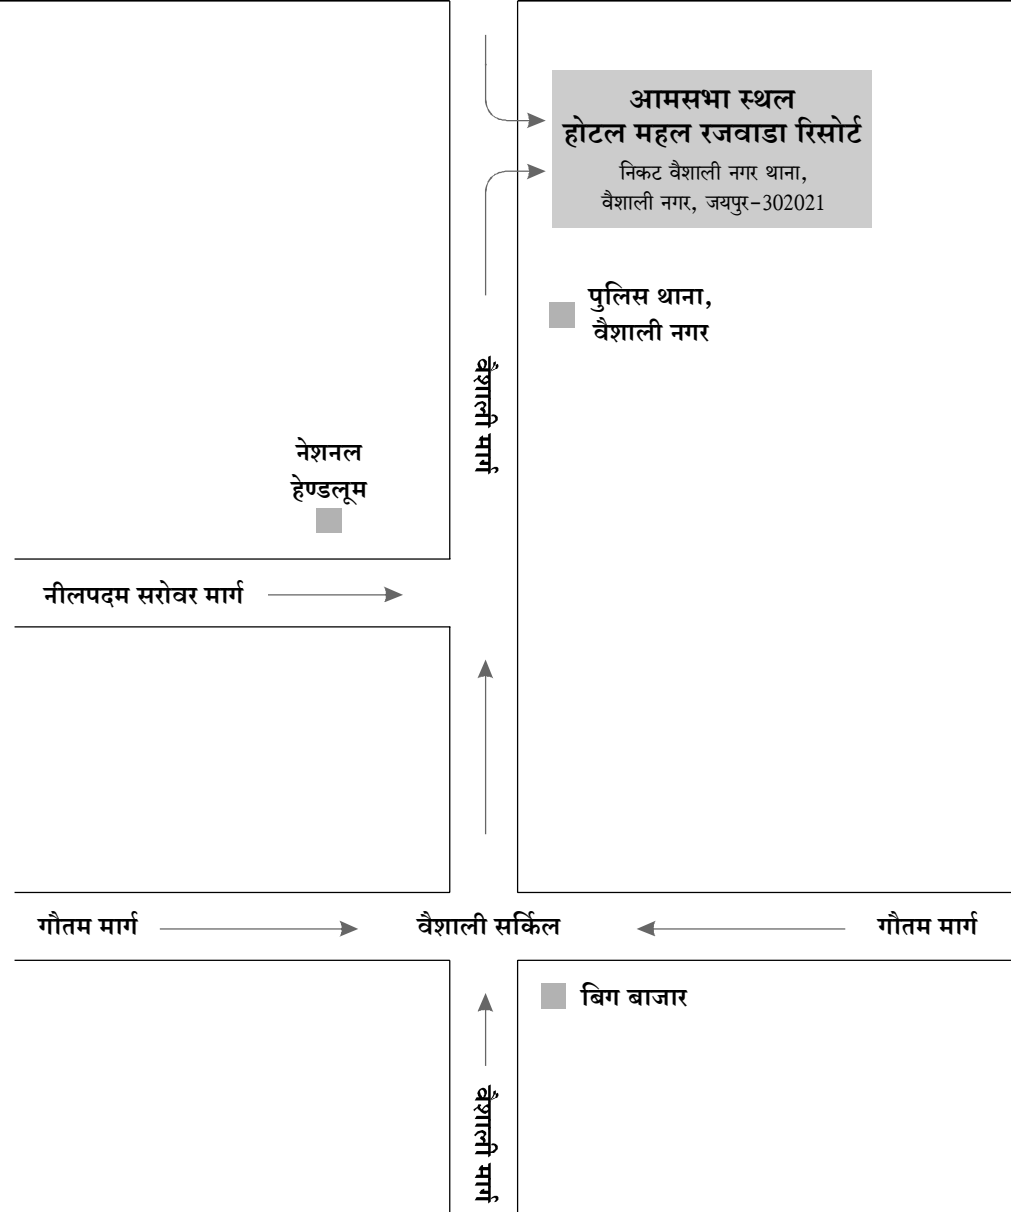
आमसभा स्थल
होटल महल रजवाडा रिसोर्ट
निकट वैशाली नगर थाना,
वैशाली नगर, जयपुर-302021

पुलिस थाना,
वैशाली नगर

वैशाली मार्ग

नेशनल
हेण्डलूम

नीलपदम सरोवर मार्ग

गौतम मार्ग

वैशाली सर्किल

गौतम मार्ग

बिग बाजार

वैशाली मार्ग